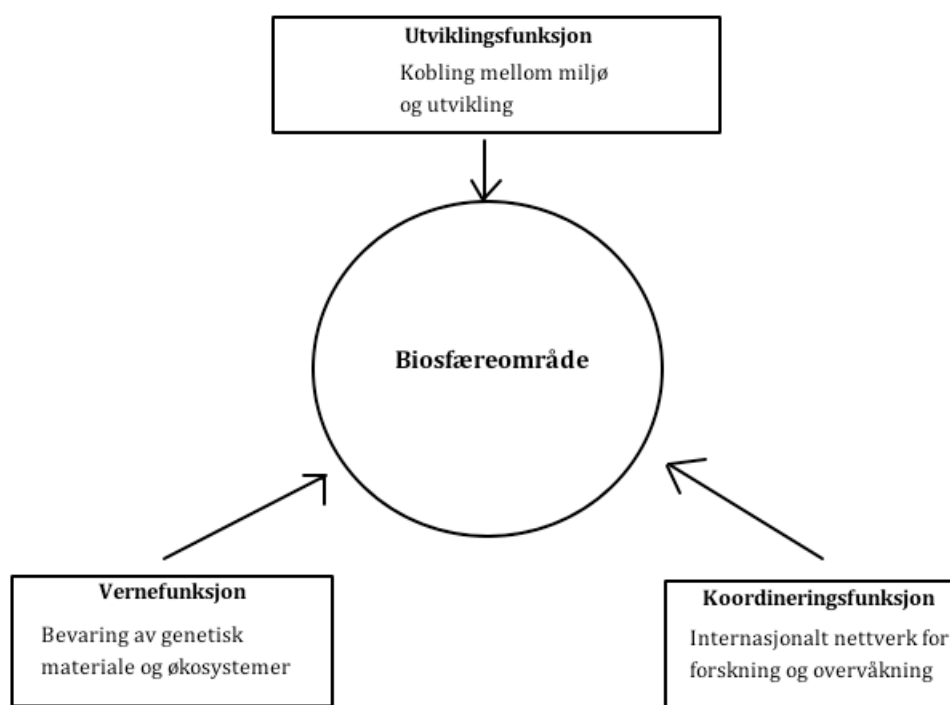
Utviklingsfunksjon
Kobling mellom miljø og utvikling

Biosfæreområde

Vernefunksjon
Bevaring av genetisk materiale og økosystemer

Koordineringsfunksjon
Internasjonalt nettverk for forskning og overvåkning